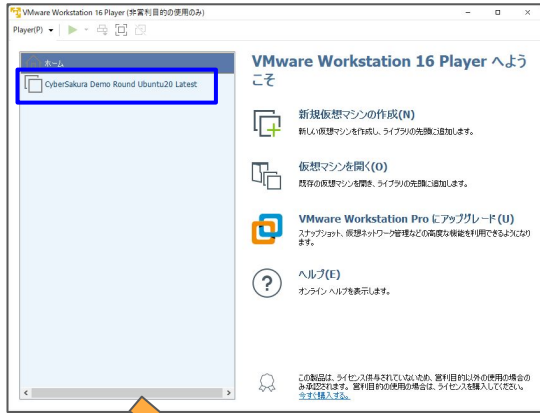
VMware Workstation 16 Player (非営利目的の使用のみ)

Player(P)

ホーム

CyberSakura Demo Round Ubuntu20 Latest

VMware Workstation 16 Player へようこそ

新規仮想マシンの作成(N)
新しい仮想マシンを作成し、ライブラリの先頭に追加します。

仮想マシンを開く(O)
既存の仮想マシンを開き、ライブラリの先頭に追加します。

VMware Workstation Pro にアップグレード(U)
スナップショット、仮想ネットワーク管理などの高度な機能を利用できるようになります。

ヘルプ(E)
オンライン ヘルプを表示します。

この製品は、ライセンス供与されていないため、営利目的以外の使用の場合のみ承認されます。営利目的の使用の場合は、ライセンスを購入してください。
今すぐ購入する。